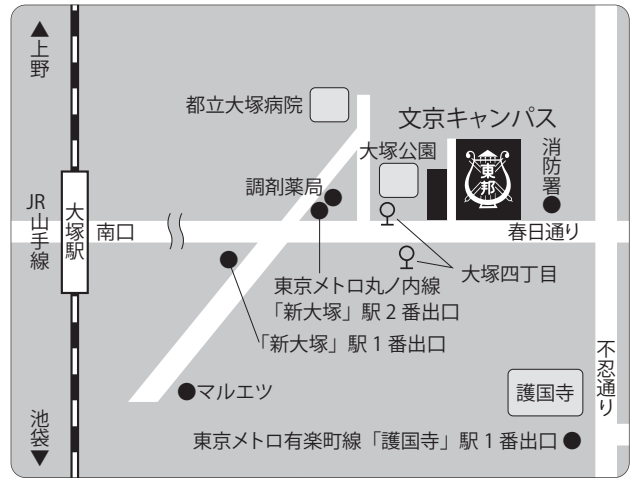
▲上野

JR山手線

大塚駅

池袋▼

南口

都立大塚病院

文京キャンパス

大塚公園

東邦

消防署

調剤薬局

春日通り

大塚四丁目

東京メトロ丸ノ内線
「新大塚」駅２番出口

「新大塚」駅１番出口

●マルエツ

不忍通り

護国寺

東京メトロ有楽町線「護国寺」駅１番出口●